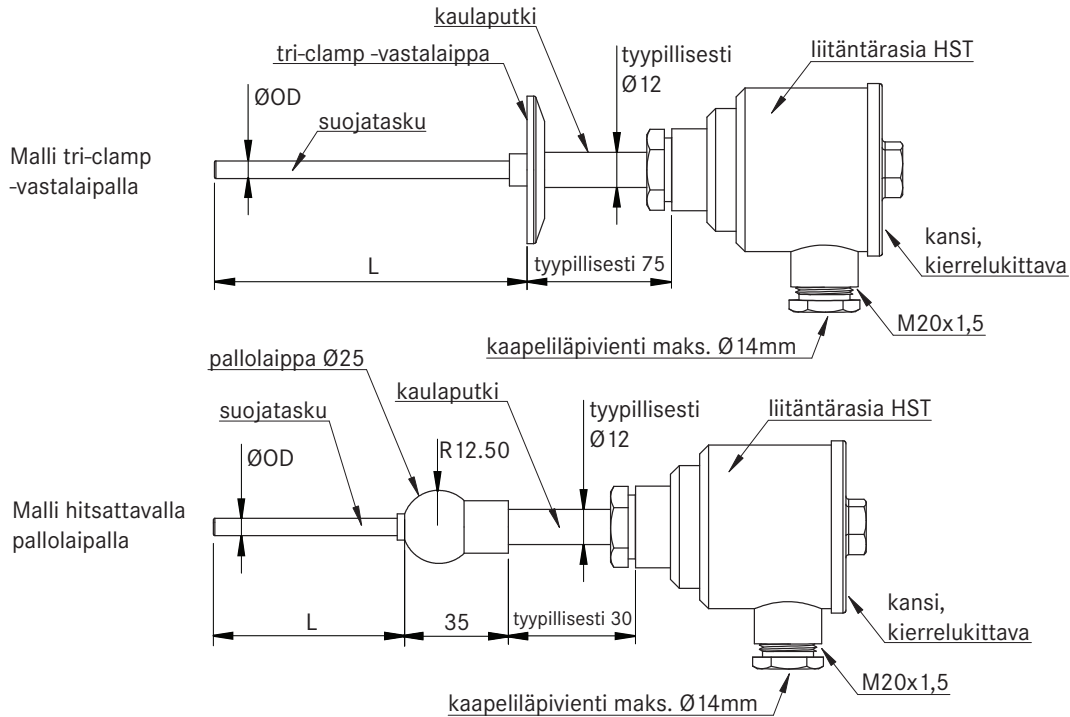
kaulaputki
tri-clamp -vastalaippa
tyypillisesti Ø12
liitäntärasia HST
ØOD
suojatasku
Malli tri-clamp -vastalaipalla
L
tyypillisesti 75
kansi, kierrelukittava
M20x1,5
kaapeliläpivienti maks. Ø14mm

pallolaippa Ø25
kaulaputki
tyypillisesti Ø12
liitäntärasia HST
suojatasku
ØOD
R12.50
Malli hitsattavalla pallolaipalla
L
35
tyypillisesti 30
kansi, kierrelukittava
M20x1,5
kaapeliläpivienti maks. Ø14mm